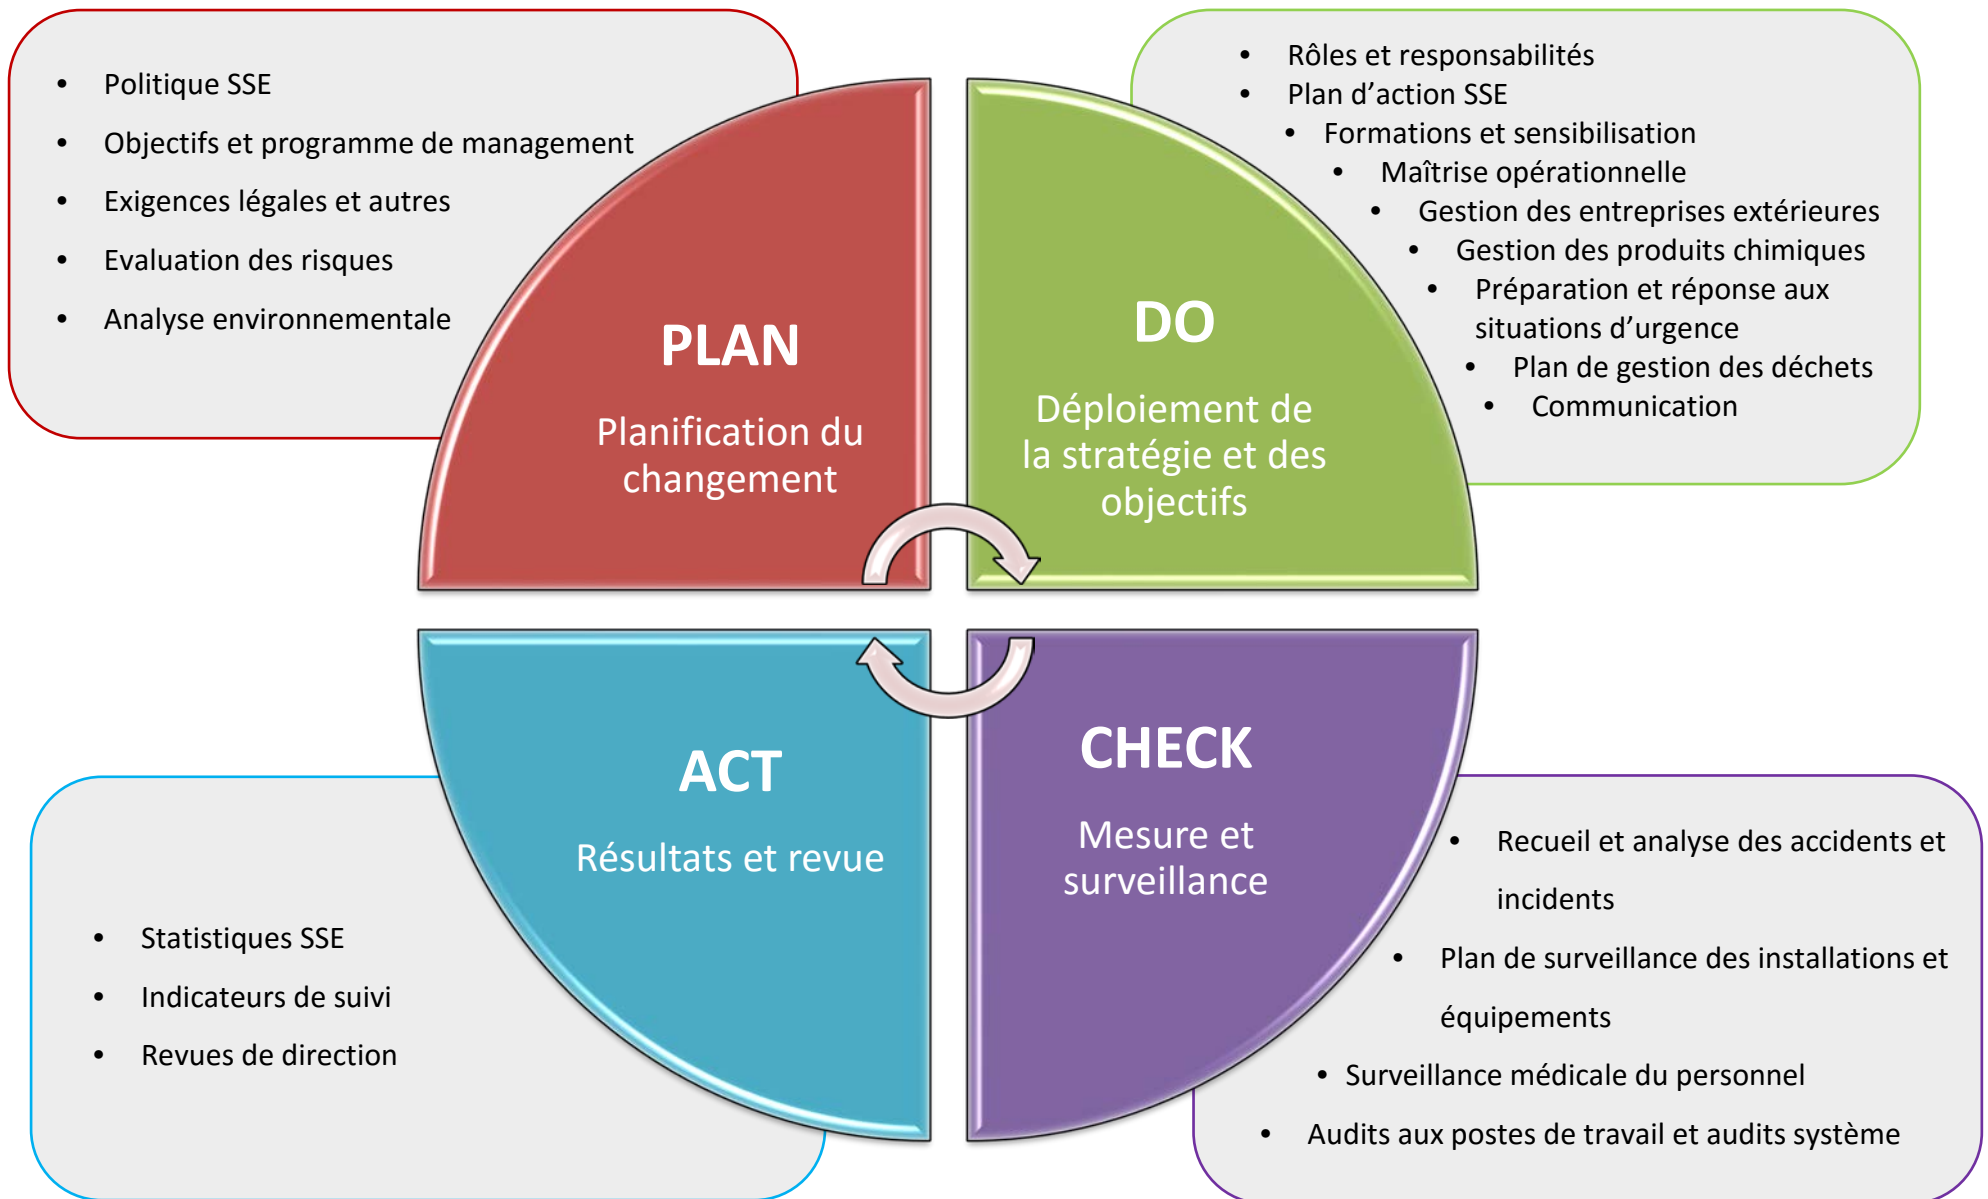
- Politique SSE
- Objectifs et programme de management
- Exigences légales et autres
- Evaluation des risques
- Analyse environnementale

PLAN

Planification du changement

- Rôles et responsabilités
- Plan d’action SSE
- Formations et sensibilisation
- Maîtrise opérationnelle
- Gestion des entreprises extérieures
- Gestion des produits chimiques
- Préparation et réponse aux situations d’urgence
- Plan de gestion des déchets
- Communication

DO

Déploiement de la stratégie et des objectifs

ACT

Résultats et revue

- Statistiques SSE
- Indicateurs de suivi
- Revues de direction

CHECK

Mesure et surveillance

- Recueil et analyse des accidents et incidents
- Plan de surveillance des installations et équipements
- Surveillance médicale du personnel
- Audits aux postes de travail et audits système